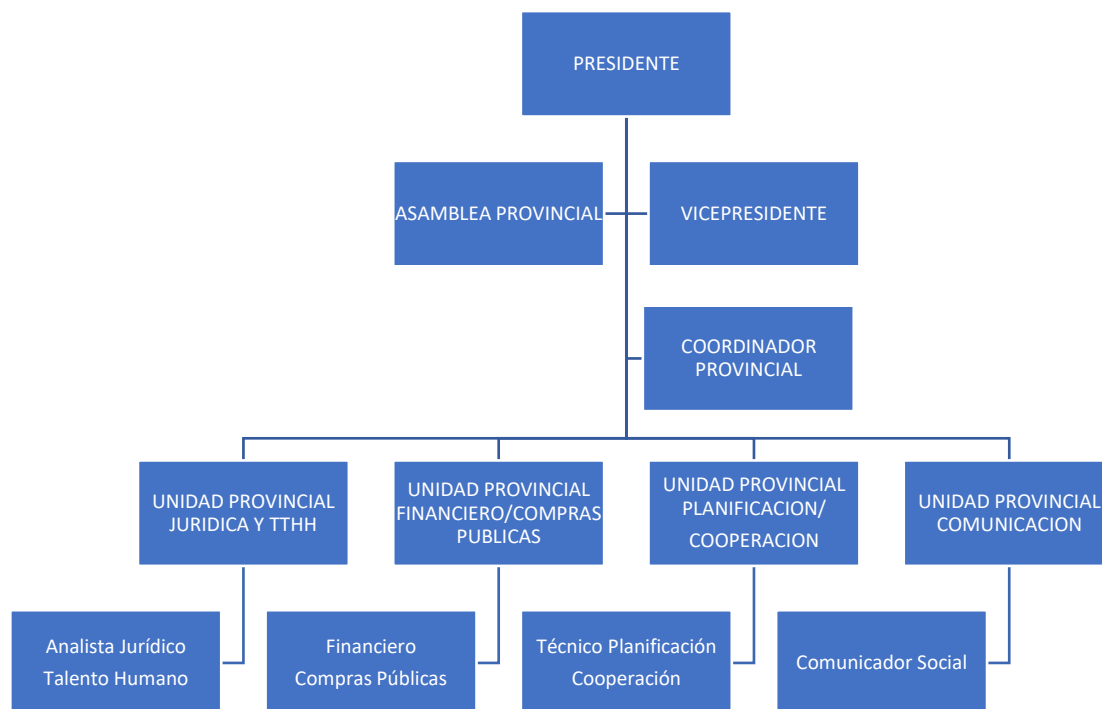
PRESIDENTE

ASAMBLEA PROVINCIAL

VICEPRESIDENTE

COORDINADOR PROVINCIAL

UNIDAD PROVINCIAL JURIDICA Y TTHH

UNIDAD PROVINCIAL FINANCIERO/COMPRAS PUBLICAS

UNIDAD PROVINCIAL PLANIFICACION/ COOPERACION

UNIDAD PROVINCIAL COMUNICACION

Analista Jurídico
Talento Humano

Financiero
Compras Públicas

Técnico Planificación
Cooperación

Comunicador Social